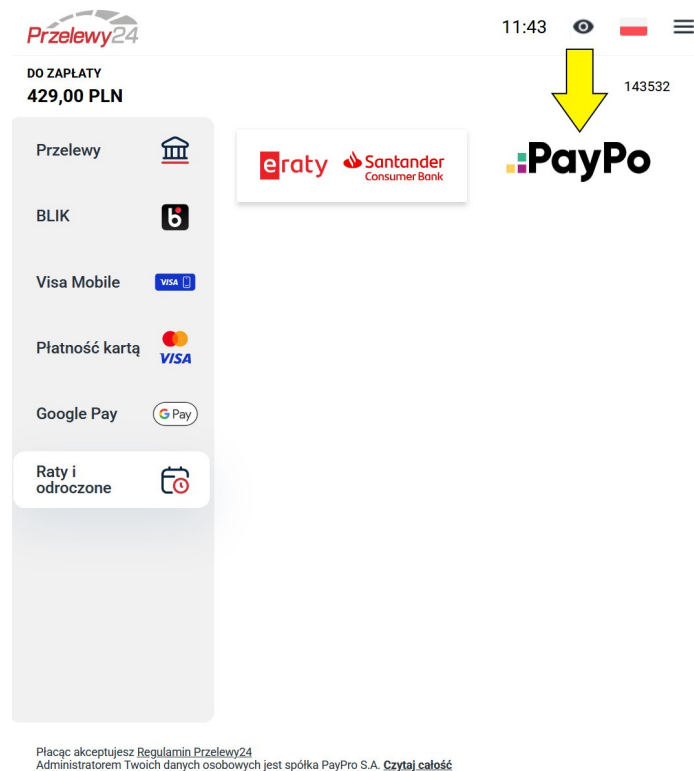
Przelewy24

11:43

DO ZAPŁATY
429,00 PLN

143532

Przelewy

BLIK

Visa Mobile

VISA

Płatność kartą

VISA

Google Pay

G Pay

Raty i odroczone

eraty Santander Consumer Bank

PayPo

Płacąc akceptujesz Regulamin Przelewy24
Administratorem Twoich danych osobowych jest spółka PayPro S.A. Czytaj całość